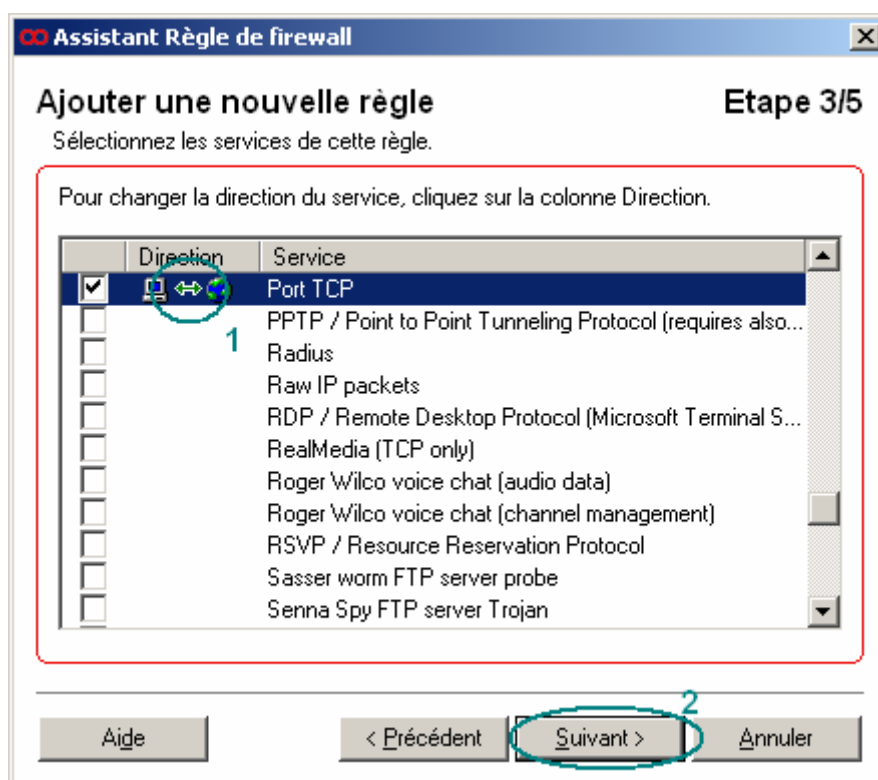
Assistant Règle de firewall

Ajouter une nouvelle règle

Etape 3/5

Sélectionnez les services de cette règle.

Pour changer la direction du service, cliquez sur la colonne Direction.

| | Direction | Service |
|---|---|---|
| ☑ | | Port TCP |
| ☐ | | PPTP / Point to Point Tunneling Protocol (requires also... |
| ☐ | | Radius |
| ☐ | | Raw IP packets |
| ☐ | | RDP / Remote Desktop Protocol (Microsoft Terminal S... |
| ☐ | | RealMedia (TCP only) |
| ☐ | | Roger Wilco voice chat (audio data) |
| ☐ | | Roger Wilco voice chat (channel management) |
| ☐ | | RSVP / Resource Reservation Protocol |
| ☐ | | Sasser worm FTP server probe |
| ☐ | | Senna Spy FTP server Trojan |

1

2

Aide

< Précédent

Suivant >

Annuler